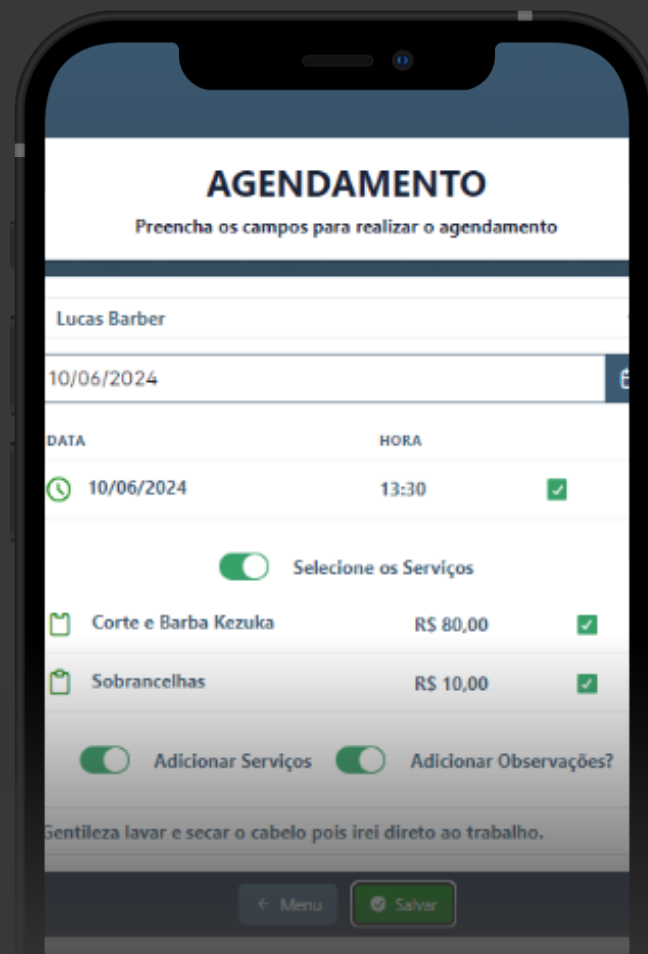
AGENDAMENTO

Preencha os campos para realizar o agendamento

Lucas Barber

10/06/2024

| DATA | HORA |
|---|---|
| 10/06/2024 | 13:30 |

Selecione os Serviços

| Corte e Barba Kezuka | R$ 80,00 |
|---|---|
| Sobrancelhas | R$ 10,00 |

Adicionar Serviços

Adicionar Observações?

Gentileza lavar e secar o cabelo pois irei direto ao trabalho.

← Menu

Salvar